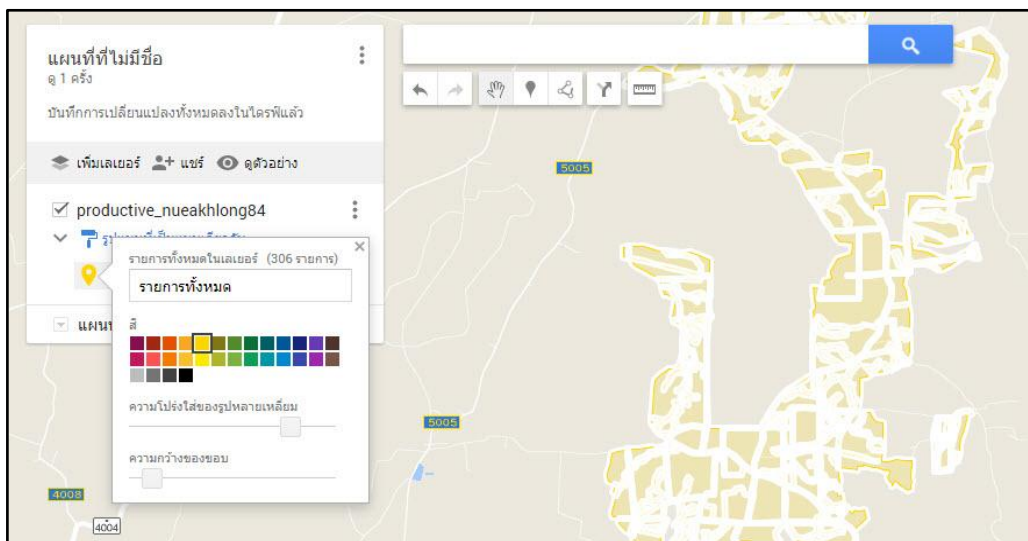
แผนที่ที่ไม่มีชื่อ
ดู 1 ครั้ง

บันทึกการเปลี่ยนแปลงทั้งหมดลงในไดรฟ์แล้ว

เพิ่มเลเยอร์ แชร์ ดูตัวอย่าง

productive_nueakhlong84

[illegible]

แผนท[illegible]

รายการทั้งหมดในเลเยอร์ (306 รายการ)

รายการทั้งหมด

สี

ความโปร่งใสของรูปหลายเหลี่ยม

ความกว้างของขอบ

5005

5005

4008

4004